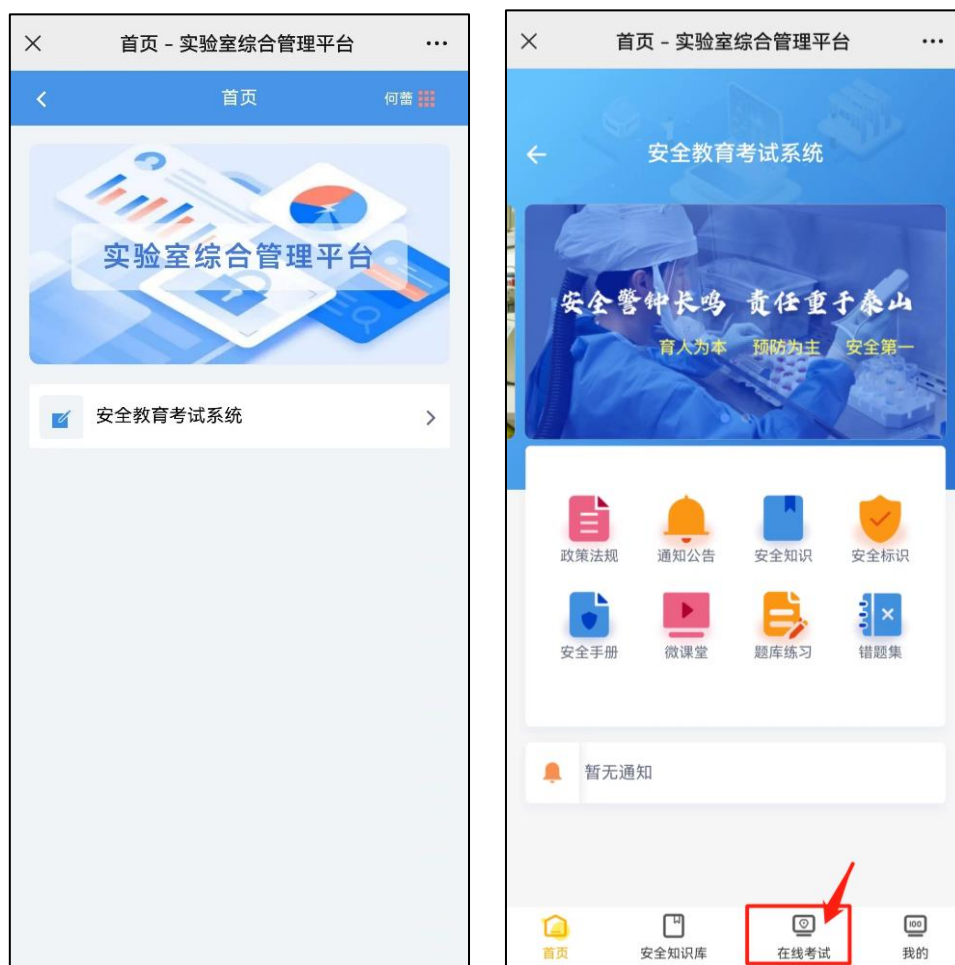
×
首页 - 实验室综合管理平台
···

首页
何蕾

实验室综合管理平台

安全教育考试系统

×
首页 - 实验室综合管理平台
···

安全教育考试系统

安全警钟长鸣 责任重于泰山
育人为本 预防为主 安全第一

政策法规
通知公告
安全知识
安全标识
安全手册
微课堂
题库练习
错题集

暂无通知

首页
安全知识库
在线考试
我的